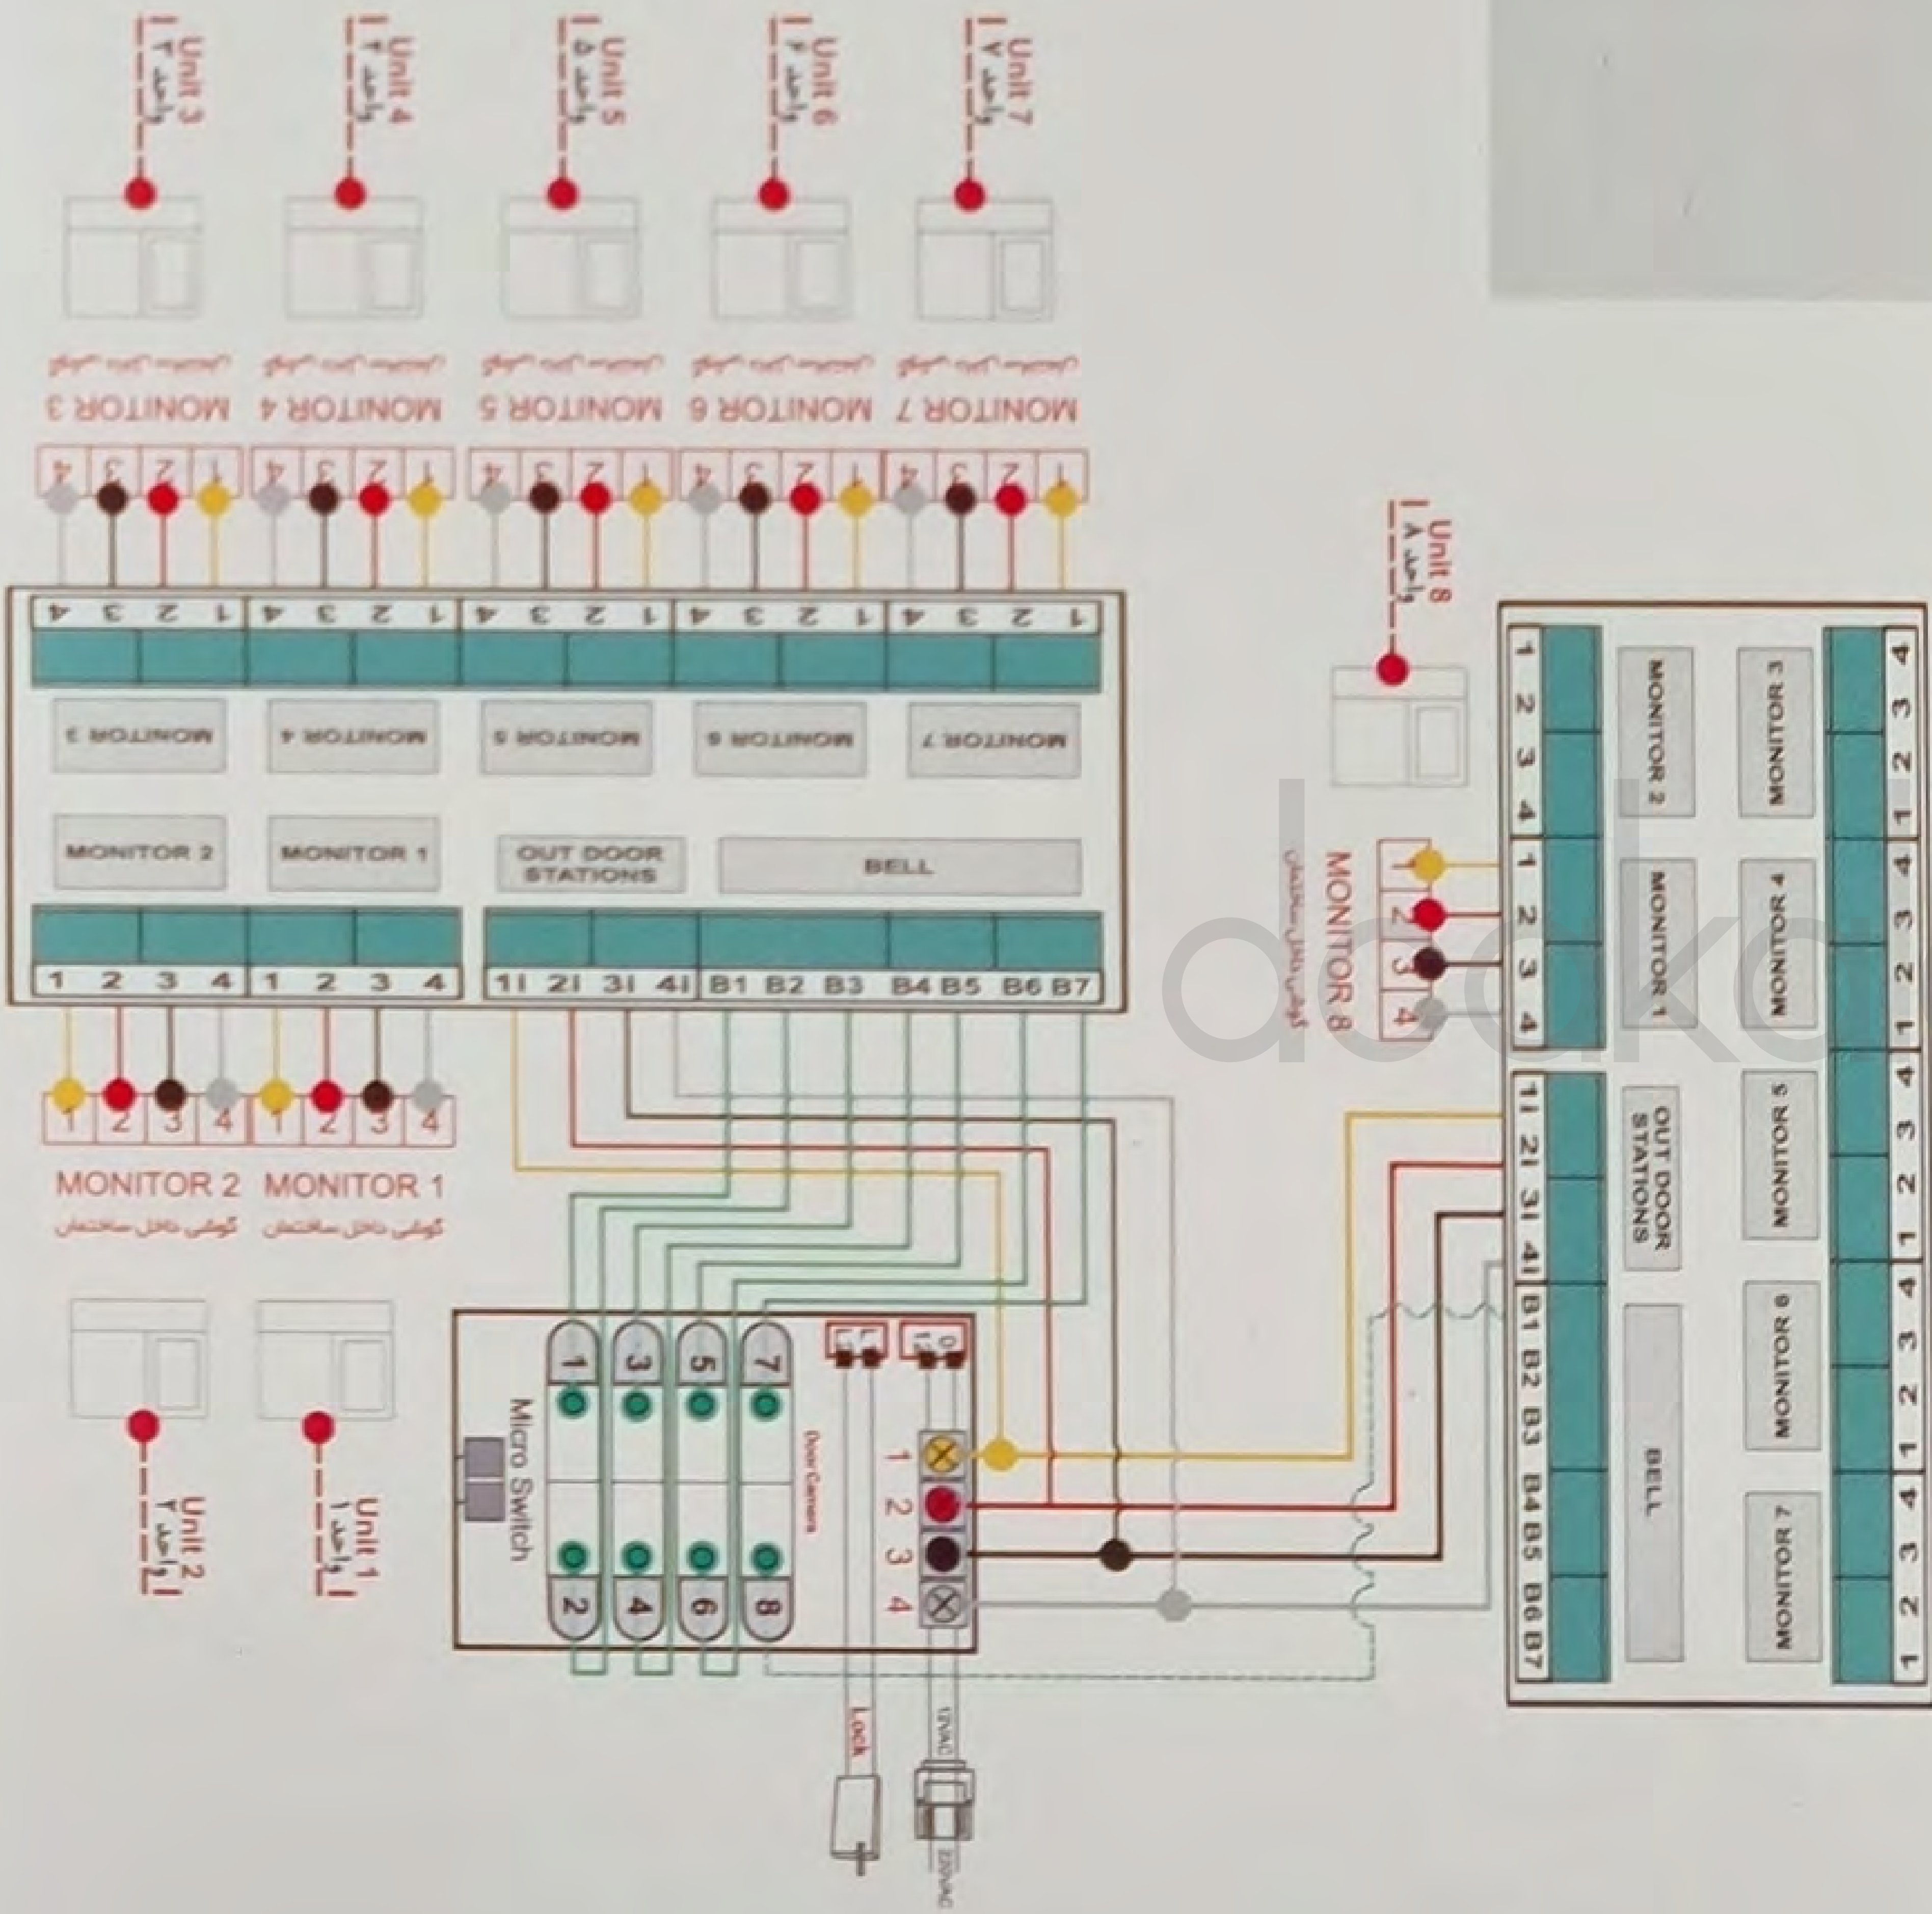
Unit 3
واحد ۳

Unit 4
واحد ۴

Unit 5
واحد ۵

Unit 6
واحد ۶

Unit 7
واحد ۷

MONITOR 3 MONITOR 4 MONITOR 5 MONITOR 6 MONITOR 7

4 3 2 1 4 3 2 1 4 3 2 1 4 3 2 1 4 3 2 1

4 3 2 1 4 3 2 1 4 3 2 1 4 3 2 1 4 3 2 1

MONITOR 3 MONITOR 4 MONITOR 5 MONITOR 6 MONITOR 7

MONITOR 2 MONITOR 1 OUT DOOR STATIONS BELL

1 2 3 4 1 2 3 4 1I 2I 3I 4I B1 B2 B3 B4 B5 B6 B7

1 2 3 4 1 2 3 4

MONITOR 2 MONITOR 1
گوشی داخل ساختمان گوشی داخل ساختمان

Unit 2
واحد ۲

Unit 1
واحد ۱

Micro Switch

1 3 5 7
2 4 6 8

Door Camera

1 2 3 4

Lock

12VAC

220VAC

Unit 8
واحد ۸

MONITOR 8
گوشی داخل ساختمان

1 2 3 4

1 2 3 4 1 2 3 4

MONITOR 2 MONITOR 1

1I 2I 3I 4I B1 B2 B3 B4 B5 B6 B7

OUT DOOR STATIONS

BELL

MONITOR 3 MONITOR 4 MONITOR 5 MONITOR 6 MONITOR 7

4 3 2 1 4 3 2 1 4 3 2 1 4 3 2 1 4 3 2 1